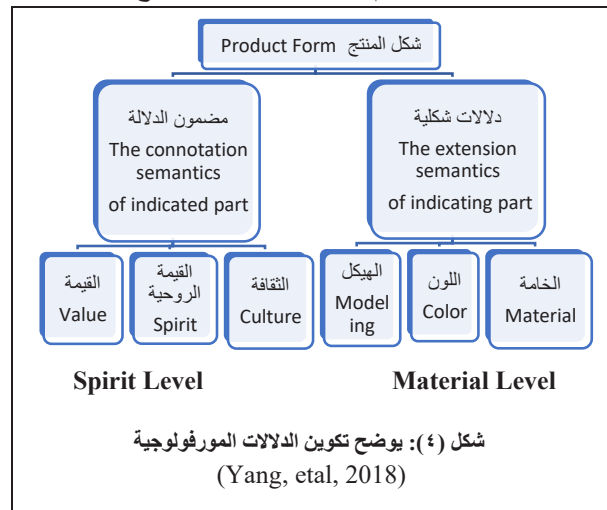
Product Form شكل المنتج

مضمون الدلالة
The connotation semantics of indicated part

دلالات شكلية
The extension semantics of indicating part

القيمة
Value

القيمة الروحية
Spirit

الثقافة
Culture

الهيكل
Model ing

اللون
Color

الخامة
Material

Spirit Level

Material Level

شكل (٤): يوضح تكوين الدلالات المورفولوجية
(Yang, etal, 2018)